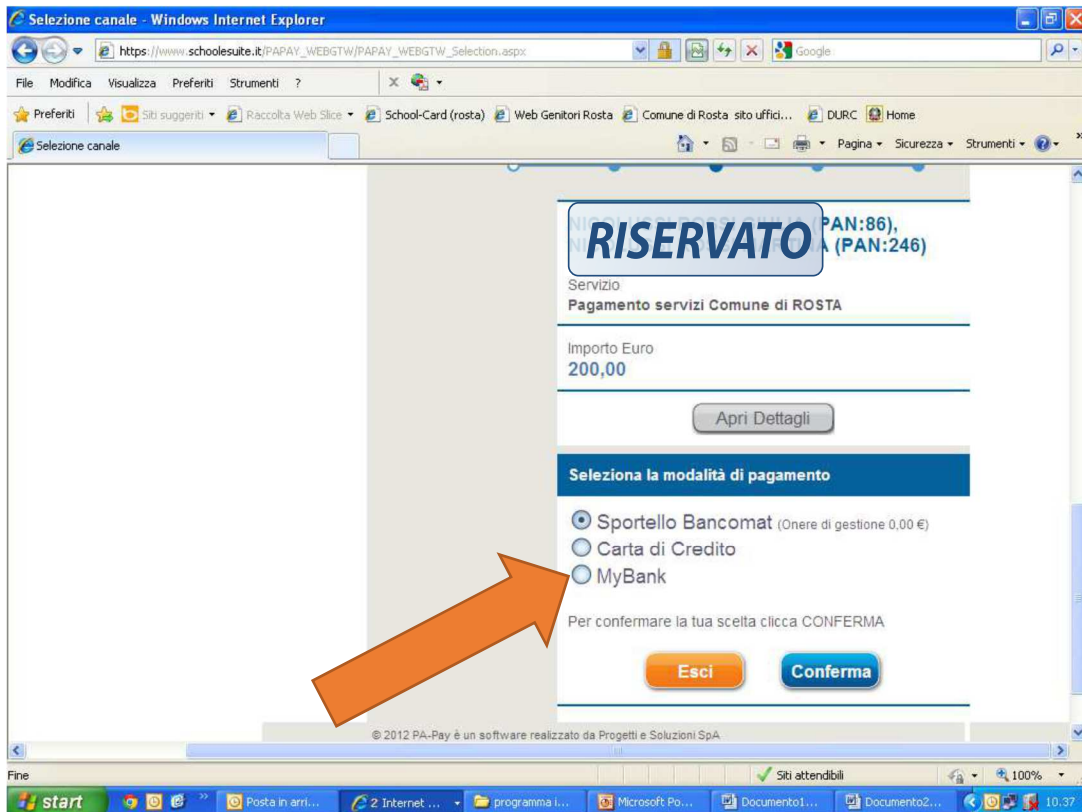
Selezione canale - Windows Internet Explorer

https://www.schoolesuite.it/PAPAY_WEBGTW/PAPAY_WEBGTW_Selection.aspx

Google

File Modifica Visualizza Preferiti Strumenti ?

Preferiti | Siti suggeriti ▾ Raccolta Web Slice ▾ School-Card (rosta) Web Genitori Rosta Comune di Rosta sito uffici... DURC Home

Selezione canale

Pagina ▾ Sicurezza ▾ Strumenti ▾

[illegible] (PAN:86),
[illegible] (PAN:246)

RISERVATO

Servizio
Pagamento servizi Comune di ROSTA

Importo Euro
200,00

Apri Dettagli

Seleziona la modalità di pagamento

Sportello Bancomat (Onere di gestione 0,00 €)
Carta di Credito
MyBank

Per confermare la tua scelta clicca CONFERMA

Esci Conferma

© 2012 PA-Pay è un software realizzato da Progetti e Soluzioni SpA

Fine

Siti attendibili

100%

start

Posta in arri...

2 Internet ...

programma i...

Microsoft Po...

Documento1...

Documento2...

10.37